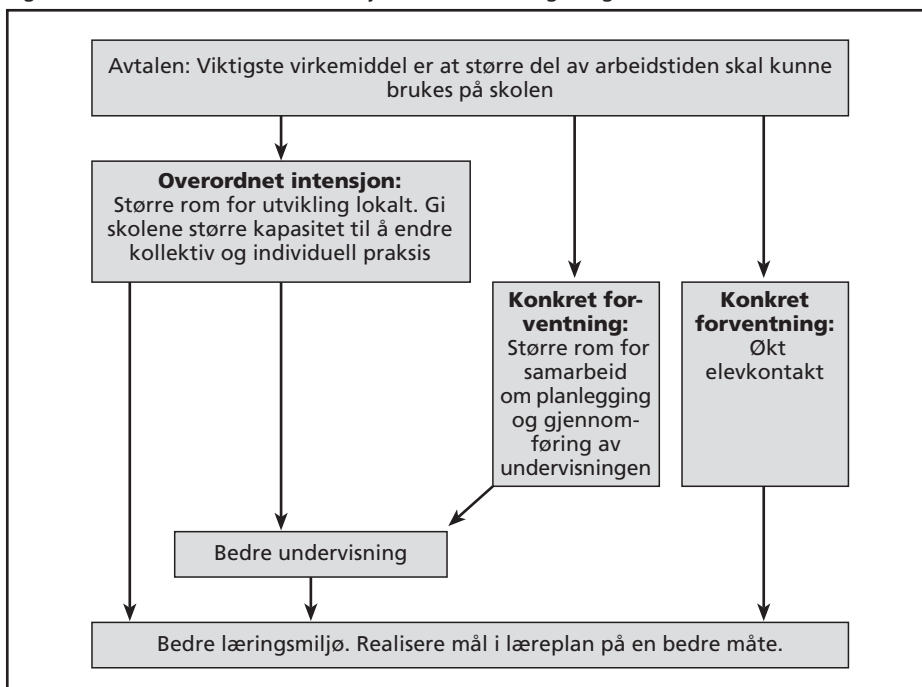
Avtalen: Viktigste virkemiddel er at større del av arbeidstiden skal kunne brukes på skolen

**Overordnet intensjon:**
Større rom for utvikling lokalt. Gi skolene større kapasitet til å endre kollektiv og individuell praksis

**Konkret forventning:**
Større rom for samarbeid om planlegging og gjennomføring av undervisningen

**Konkret forventning:**
Økt elevkontakt

Bedre undervisning

Bedre læringsmiljø. Realisere mål i læreplan på en bedre måte.